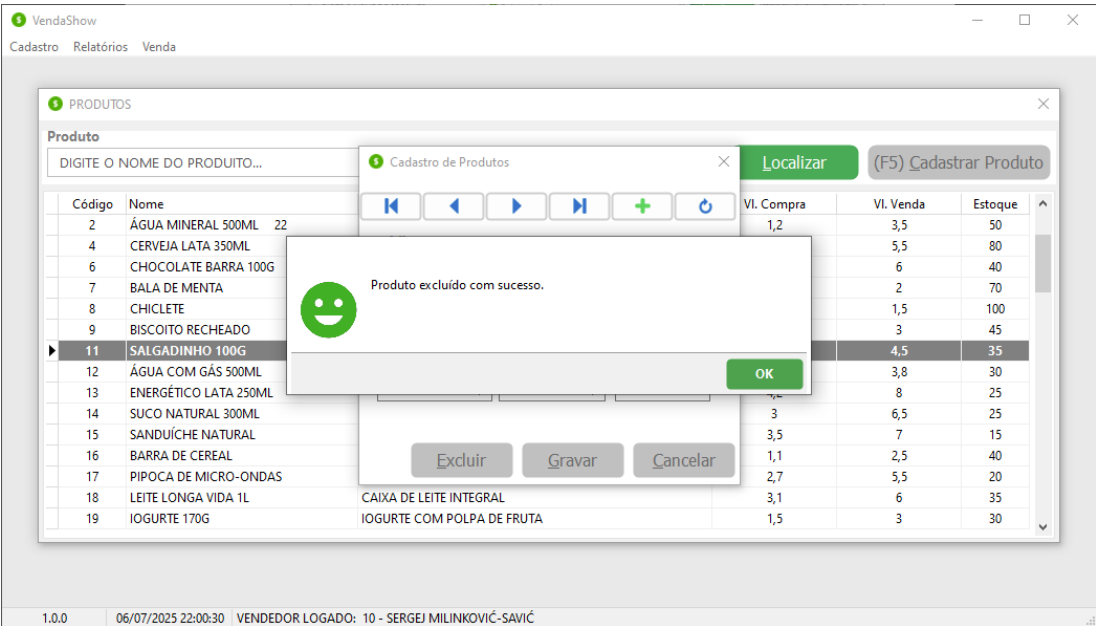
VendaShow

Cadastro Relatórios Venda

PRODUTOS

Produto

DIGITE O NOME DO PRODUTO...

Localizar

(F5) Cadastrar Produto

Cadastro de Produtos

| Código | Nome | | Vl. Compra | Vl. Venda | Estoque |
|---|---|---|---|---|---|
| 2 | ÁGUA MINERAL 500ML 22 | | 1,2 | 3,5 | 50 |
| 4 | CERVEJA LATA 350ML | | | 5,5 | 80 |
| 6 | CHOCOLATE BARRA 100G | | | 6 | 40 |
| 7 | BALA DE MENTA | | | 2 | 70 |
| 8 | CHICLETE | | | 1,5 | 100 |
| 9 | BISCOITO RECHEADO | | | 3 | 45 |
| 11 | SALGADINHO 100G | | | 4,5 | 35 |
| 12 | ÁGUA COM GÁS 500ML | | | 3,8 | 30 |
| 13 | ENERGÉTICO LATA 250ML | | 4,2 | 8 | 25 |
| 14 | SUCO NATURAL 300ML | | 3 | 6,5 | 25 |
| 15 | SANDUÍCHE NATURAL | | 3,5 | 7 | 15 |
| 16 | BARRA DE CEREAL | | 1,1 | 2,5 | 40 |
| 17 | PIPOCA DE MICRO-ONDAS | | 2,7 | 5,5 | 20 |
| 18 | LEITE LONGA VIDA 1L | CAIXA DE LEITE INTEGRAL | 3,1 | 6 | 35 |
| 19 | IOGURTE 170G | IOGURTE COM POLPA DE FRUTA | 1,5 | 3 | 30 |

Produto excluído com sucesso.

OK

Excluir Gravar Cancelar

1.0.0 06/07/2025 22:00:30 VENDEDOR LOGADO: 10 - SERGEJ MILINKOVIĆ-SAVIĆ